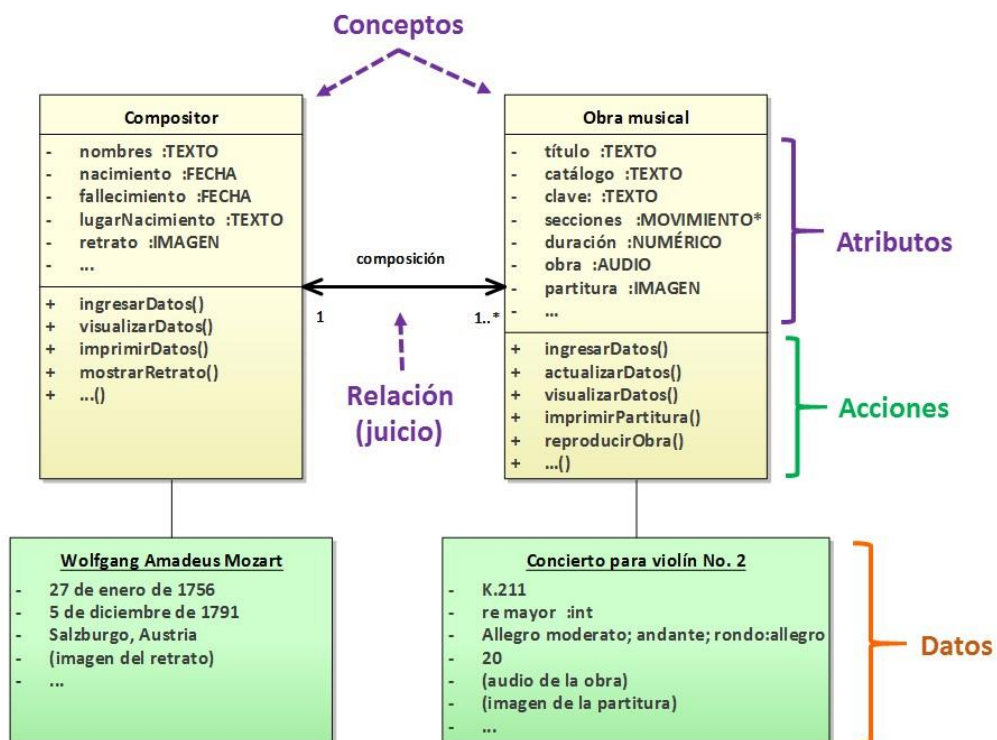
Conceptos

Compositor

- nombres :TEXTO
- nacimiento :FECHA
- fallecimiento :FECHA
- lugarNacimiento :TEXTO
- retrato :IMAGEN
- ...

+ ingresarDatos()
+ visualizarDatos()
+ imprimirDatos()
+ mostrarRetrato()
+ ...()

composición

1

1..*

Relación (juicio)

Obra musical

- título :TEXTO
- catálogo :TEXTO
- clave: :TEXTO
- secciones :MOVIMIENTO*
- duración :NUMÉRICO
- obra :AUDIO
- partitura :IMAGEN
- ...

+ ingresarDatos()
+ actualizarDatos()
+ visualizarDatos()
+ imprimirPartitura()
+ reproducirObra()
+ ...()

Atributos

Acciones

Wolfgang Amadeus Mozart

- 27 de enero de 1756
- 5 de diciembre de 1791
- Salzburgo, Austria
- (imagen del retrato)
- ...

Concierto para violín No. 2

- K.211
- re mayor :int
- Allegro moderato; andante; rondo:allegro
- 20
- (audio de la obra)
- (imagen de la partitura)
- ...

Datos